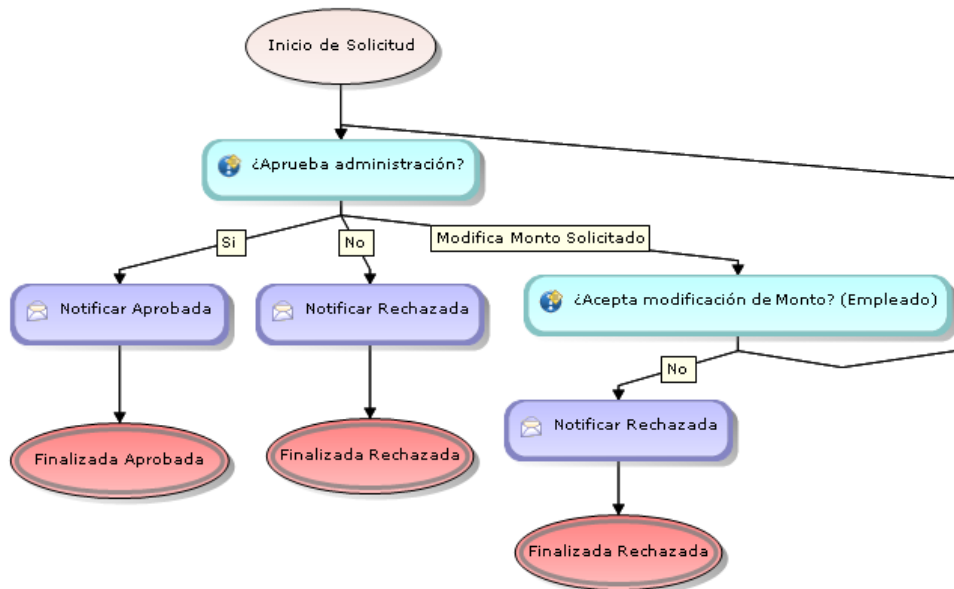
Inicio de Solicitud

¿Aprueba administración?

Si

No

Modifica Monto Solicitado

Notificar Aprobada

Notificar Rechazada

¿Acepta modificación de Monto? (Empleado)

No

Notificar Rechazada

Finalizada Aprobada

Finalizada Rechazada

Finalizada Rechazada